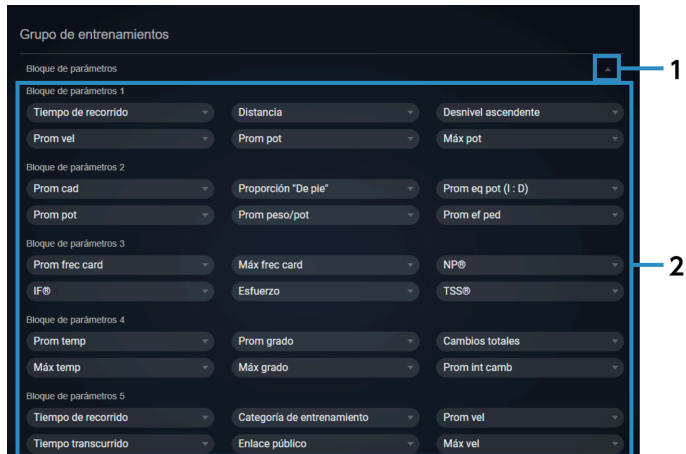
Grupo de entrenamientos

Bloque de parámetros

1

Bloque de parámetros 1

| Tiempo de recorrido | Distancia | Desnivel ascendente |
|---|---|---|
| Prom vel | Prom pot | Máx pot |

Bloque de parámetros 2

| Prom cad | Proporción "De pie" | Prom eq pot (I : D) |
|---|---|---|
| Prom pot | Prom peso/pot | Prom ef ped |

Bloque de parámetros 3

| Prom frec card | Máx frec card | NP® |
|---|---|---|
| IF® | Esfuerzo | TSS® |

2

Bloque de parámetros 4

| Prom temp | Prom grado | Cambios totales |
|---|---|---|
| Máx temp | Máx grado | Prom int camb |

Bloque de parámetros 5

| Tiempo de recorrido | Categoría de entrenamiento | Prom vel |
|---|---|---|
| Tiempo transcurrido | Enlace público | Máx vel |